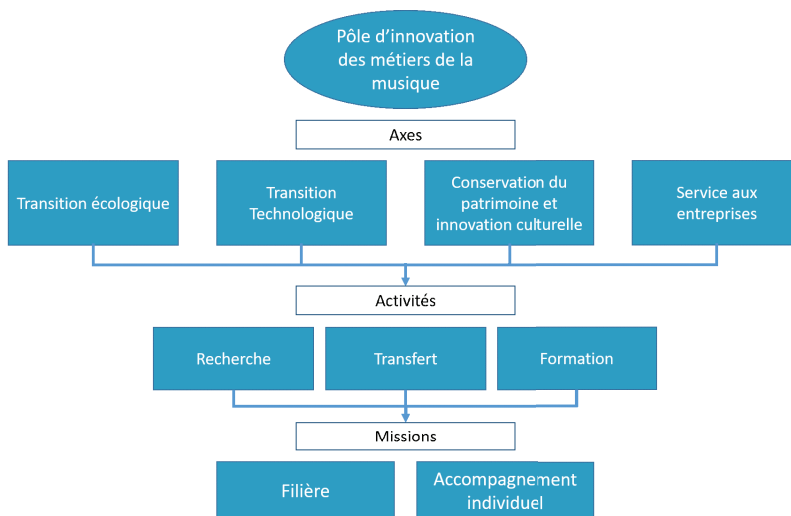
Pôle d'innovation des métiers de la musique

Axes

Transition écologique

Transition Technologique

Conservation du patrimoine et innovation culturelle

Service aux entreprises

Activités

Recherche

Transfert

Formation

Missions

Filière

Accompagnement individuel